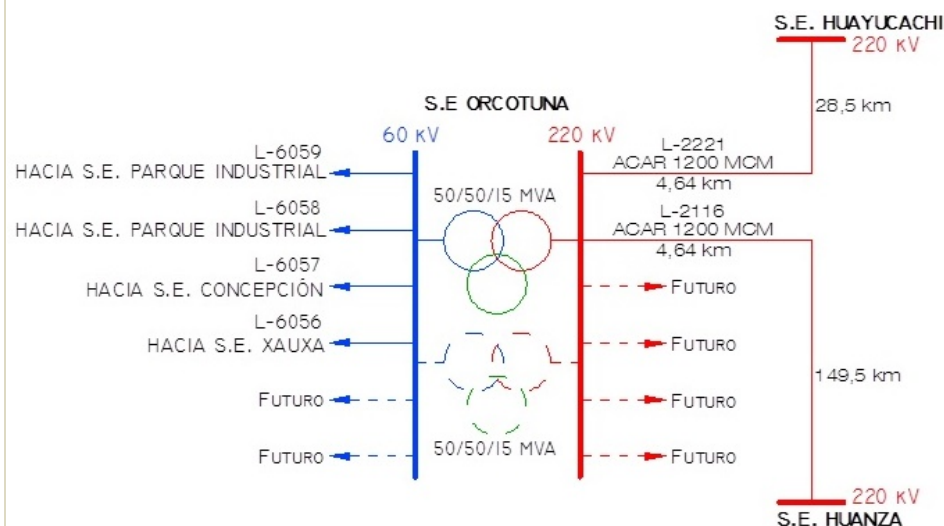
S.E. HUAYUCACHI
220 KV
28,5 km
S.E ORCOTUNA
60 KV
220 KV
L-6059
HACIA S.E. PARQUE INDUSTRIAL
L-2221
ACAR 1200 MCM
4,64 km
50/50/15 MVA
L-6058
HACIA S.E. PARQUE INDUSTRIAL
L-2116
ACAR 1200 MCM
4,64 km
L-6057
HACIA S.E. CONCEPCIÓN
FUTURO
L-6056
HACIA S.E. XAUXA
FUTURO
149,5 km
FUTURO
FUTURO
FUTURO
50/50/15 MVA
FUTURO
220 KV
S.E. HUANZA